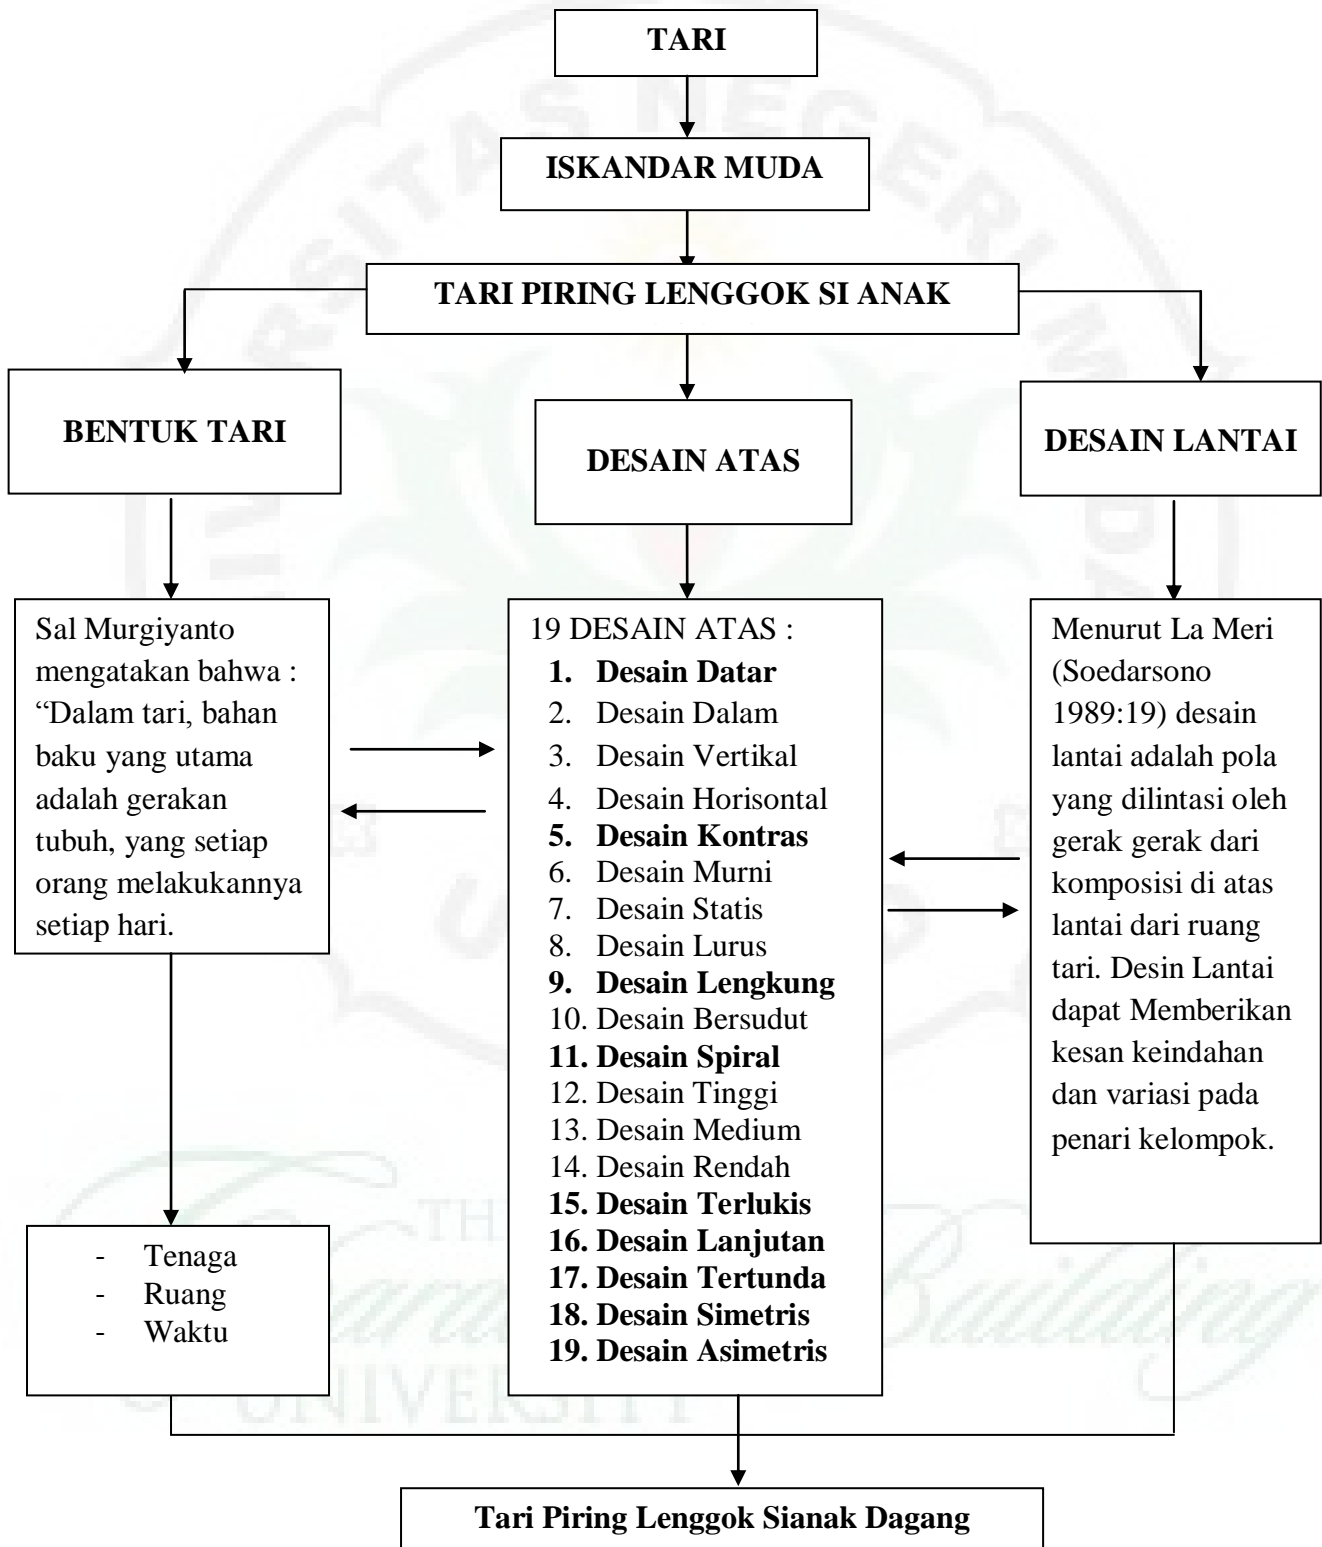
TARI

ISKANDAR MUDA

TARI PIRING LENGGOK SI ANAK

BENTUK TARI

DESAIN ATAS

DESAIN LANTAI

Sal Murgiyanto mengatakan bahwa : “Dalam tari, bahan baku yang utama adalah gerakan tubuh, yang setiap orang melakukannya setiap hari.

19 DESAIN ATAS :
1. Desain Datar
2. Desain Dalam
3. Desain Vertikal
4. Desain Horisontal
5. Desain Kontras
6. Desain Murni
7. Desain Statis
8. Desain Lurus
9. Desain Lengkung
10. Desain Bersudut
11. Desain Spiral
12. Desain Tinggi
13. Desain Medium
14. Desain Rendah
15. Desain Terlukis
16. Desain Lanjutan
17. Desain Tertunda
18. Desain Simetris
19. Desain Asimetris

Menurut La Meri (Soedarsono 1989:19) desain lantai adalah pola yang dilintasi oleh gerak gerak dari komposisi di atas lantai dari ruang tari. Desin Lantai dapat Memberikan kesan keindahan dan variasi pada penari kelompok.

- Tenaga
- Ruang
- Waktu

Tari Piring Lenggok Sianak Dagang